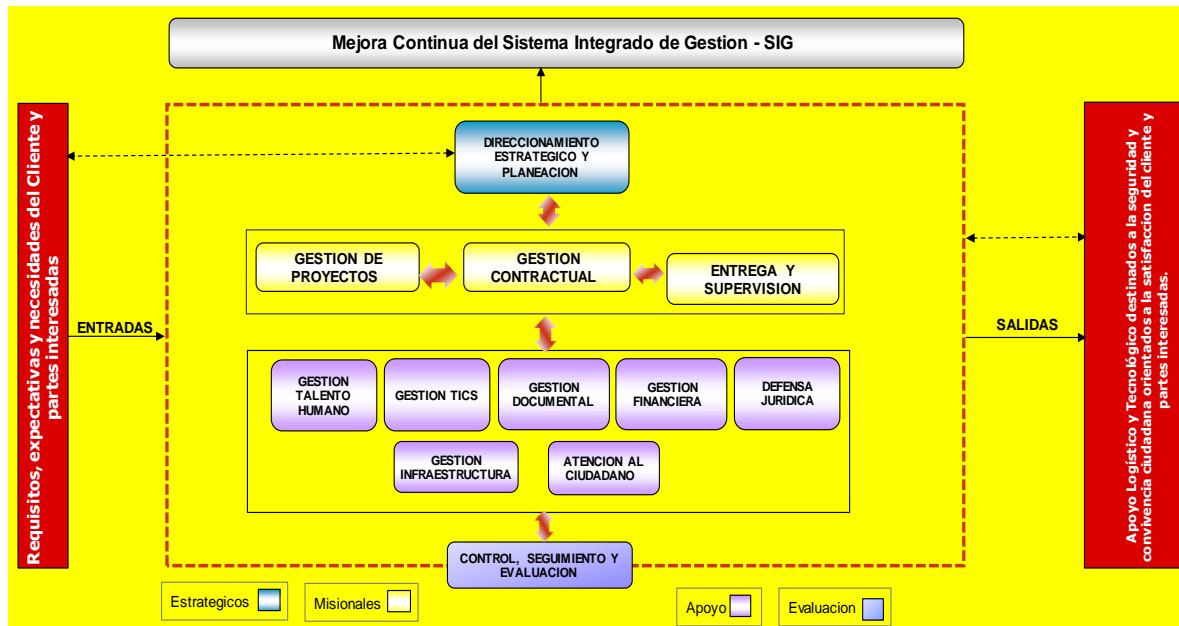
Mejora Continua del Sistema Integrado de Gestion - SIG

Requisitos, expectativas y necesidades del Cliente y partes interesadas

ENTRADAS

DIRECCIONAMIENTO ESTRATEGICO Y PLANEACION

GESTION DE PROYECTOS

GESTION CONTRACTUAL

ENTREGA Y SUPERVISION

GESTION TALENTO HUMANO

GESTION TICS

GESTION DOCUMENTAL

GESTION FINANCIERA

DEFENSA JURIDICA

GESTION INFRAESTRUCTURA

ATENCION AL CIUDADANO

CONTROL, SEGUIMIENTO Y EVALUACION

SALIDAS

Apoyo Logístico y Tecnológico destinados a la seguridad y convivencia ciudadana orientados a la satisfaccion del cliente y partes interesadas.

Estrategicos

Misionales

Apoyo

Evaluacion